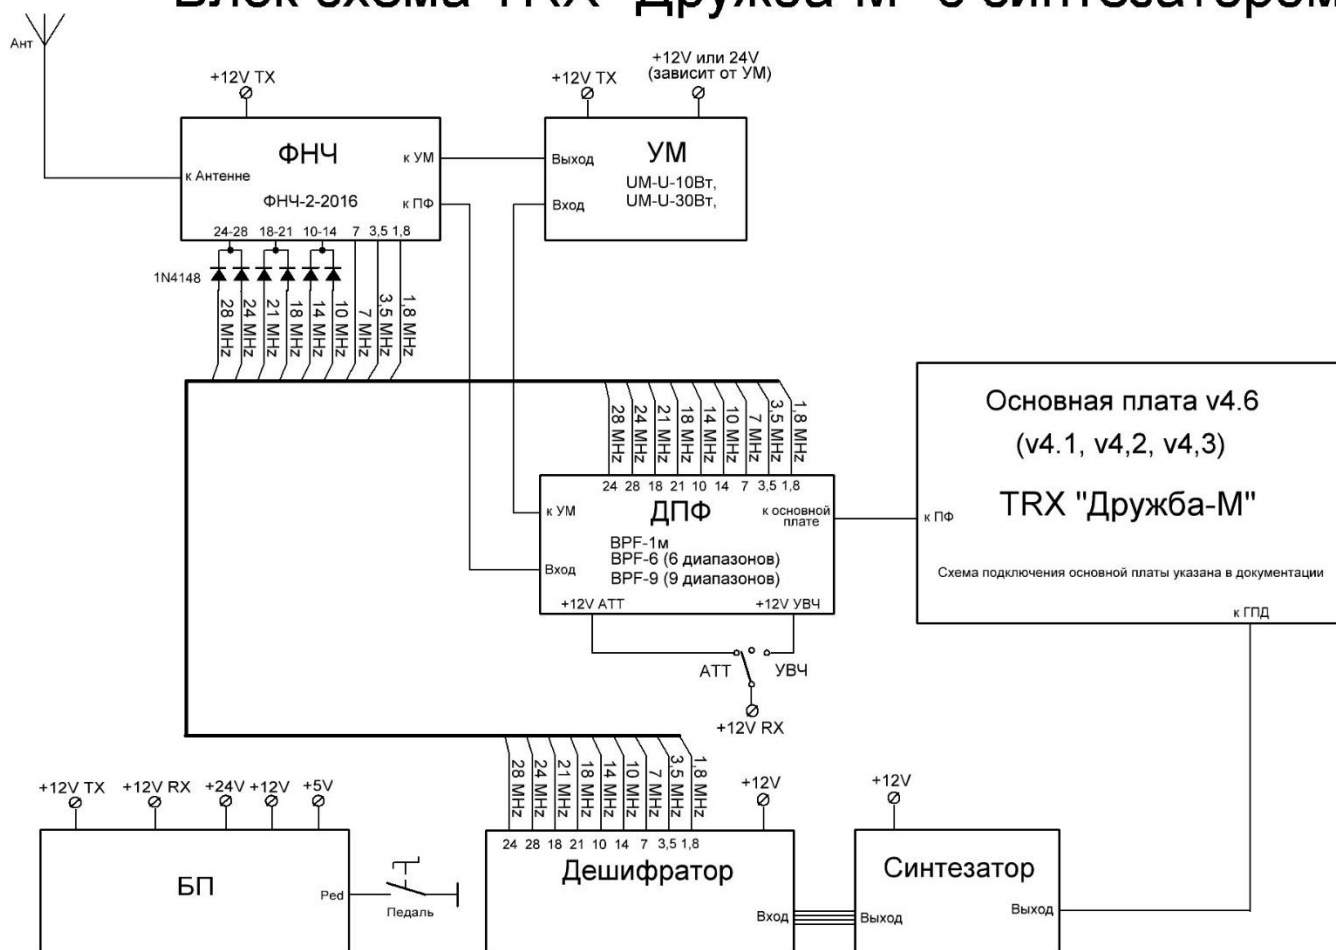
Блок схема TRX "Дружба-М" с синтезатором

Ант

+12V TX

ФНЧ

к Антенне

ФНЧ-2-2016

к УМ

к ПФ

24-28 18-21 10-14 7 3,5 1,8

1N4148

28 MHz 24 MHz 21 MHz 18 MHz 14 MHz 10 MHz 7 MHz 3,5 MHz 1,8 MHz

+12V TX

+12V или 24V (зависит от УМ)

УМ

Выход

Вход

UM-U-10Вт, UM-U-30Вт,

28 MHz 24 MHz 21 MHz 18 MHz 14 MHz 10 MHz 7 MHz 3,5 MHz 1,8 MHz

24 28 18 21 10 14 7 3,5 1,8

ДПФ

к УМ

к основной плате

Вход

BPF-1м
BPF-6 (6 диапазонов)
BPF-9 (9 диапазонов)

+12V ATT

+12V УВЧ

ATT

УВЧ

+12V RX

Основная плата v4.6
(v4.1, v4,2, v4,3)

TRX "Дружба-М"

к ПФ

Схема подключения основной платы указана в документации

к ГПД

+12V TX +12V RX +24V +12V +5V

БП

Ped

Педаль

28 MHz 24 MHz 21 MHz 18 MHz 14 MHz 10 MHz 7 MHz 3,5 MHz 1,8 MHz

+12V

24 28 18 21 10 14 7 3,5 1,8

Дешифратор

Вход

+12V

Синтезатор

Выход

Выход